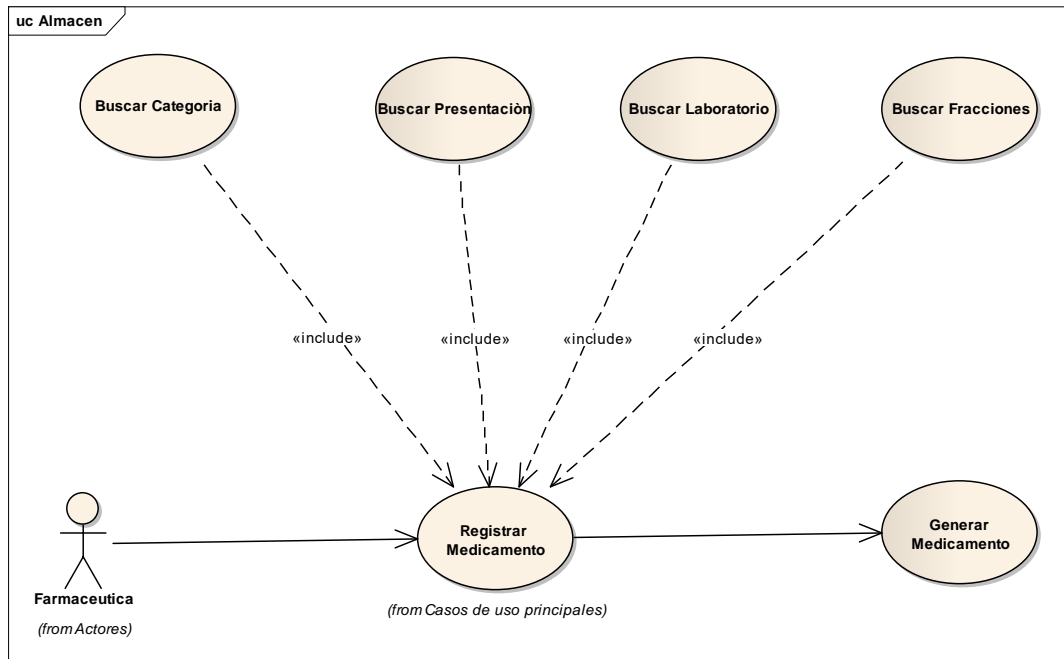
uc Almacen

Buscar Categoria

Buscar Presentaciòn

Buscar Laboratorio

Buscar Fracciones

«include»

«include»

«include»

«include»

Registrar Medicamento

(from Casos de uso principales)

Generar Medicamento

Farmaceutica

(from Actores)